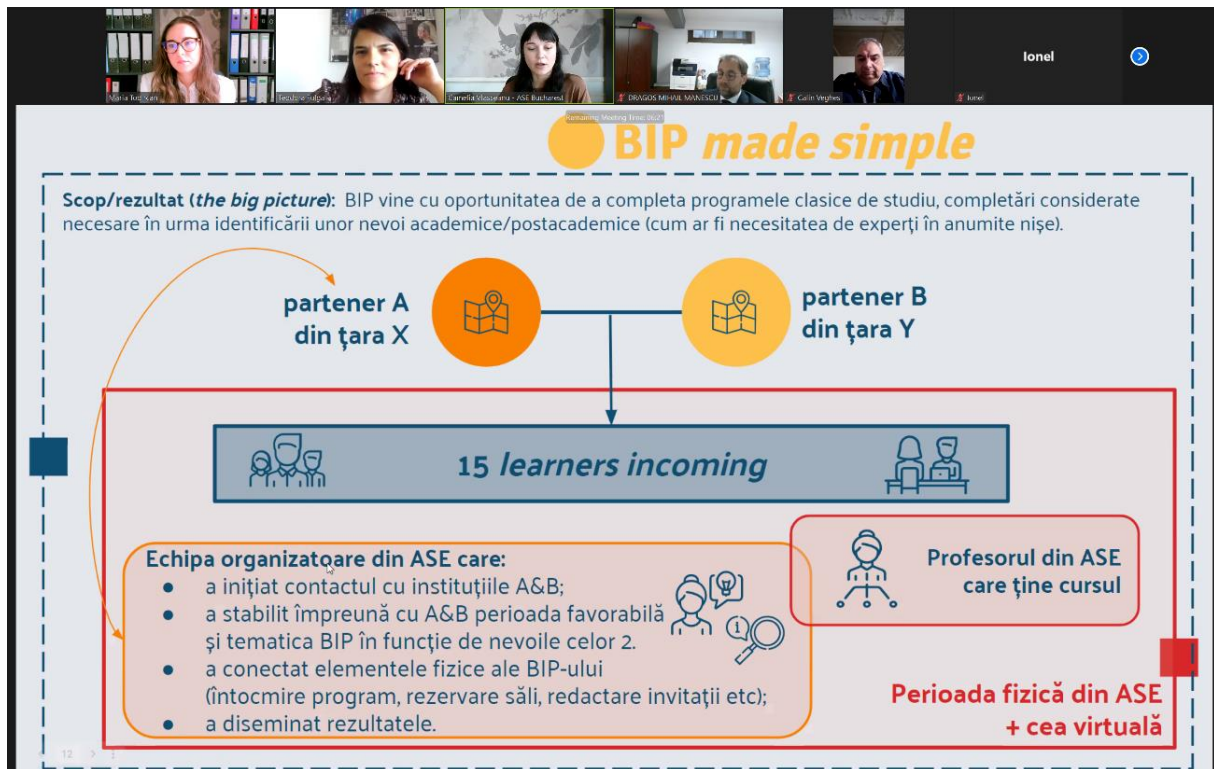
Maria Tudorcan
Teodora Iulpina
Camelia Vlasceanu - ASE Bucharest
DRAGOS MIHAIL MANESCU
Calin Veghes
Ionel
Ionel

Remaining Meeting Time: 00:27

BIP made simple

Scop/rezultat (the big picture): BIP vine cu oportunitatea de a completa programele clasice de studiu, completări considerate necesare în urma identificării unor nevoi academice/postacademice (cum ar fi necesitatea de experți în anumite nișe).

partener A din țara X

partener B din țara Y

15 learners incoming

Echipa organizatoare din ASE care:
• a inițiat contactul cu instituțiile A&B;
• a stabilit împreună cu A&B perioada favorabilă și tematica BIP în funcție de nevoile celor 2.
• a conectat elementele fizice ale BIP-ului (întocmire program, rezervare săli, redactare invitații etc);
• a diseminat rezultatele.

Profesorul din ASE care ține cursul

Perioada fizică din ASE + cea virtuală

12